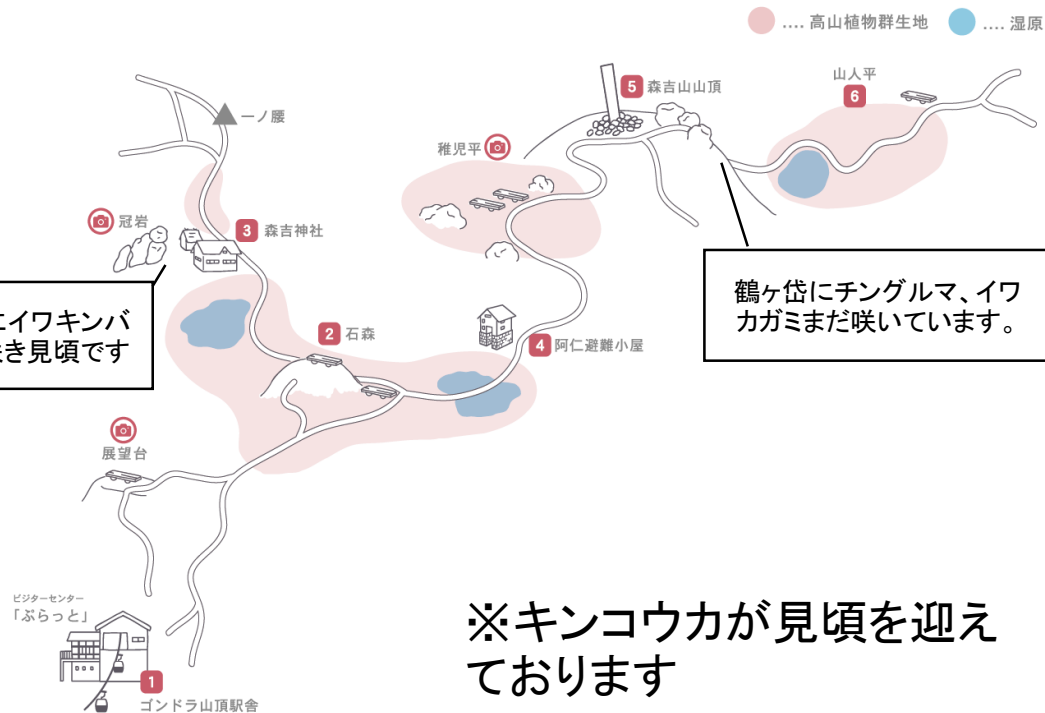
.... 高山植物群生地 .... 湿原

5 森吉山山頂

山人平 6

一ノ腰

稚児平

冠岩

3 森吉神社

鶴ヶ岱にチングルマ、イワカガミまだ咲いています。

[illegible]イワキンバ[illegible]き見頃です

2 石森

4 阿仁避難小屋

展望台

ビジターセンター
「ぷらっと」

1
ゴンドラ山頂駅舎

※キンコウカが見頃を迎えております